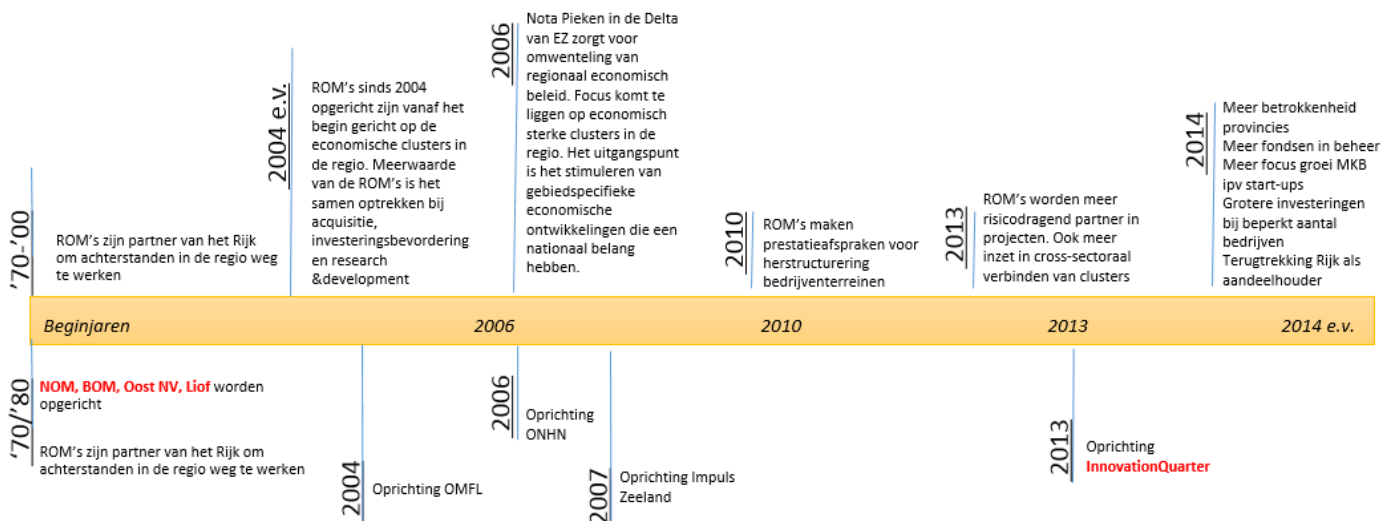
'70-'00

ROM's zijn partner van het Rijk om achterstanden in de regio weg te werken

2004 e.v.

ROM's sinds 2004 opgericht zijn vanaf het begin gericht op de economische clusters in de regio. Meerwaarde van de ROM's is het samen optrekken bij acquisitie, investeringsbevordering en research &development

2006

Nota Pieken in de Delta van EZ zorgt voor omwenteling van regionaal economisch beleid. Focus komt te liggen op economisch sterke clusters in de regio. Het uitgangspunt is het stimuleren van gebiedspecifieke economische ontwikkelingen die een nationaal belang hebben.

2010

ROM's maken prestatieafspraken voor herstructurering bedrijventerreinen

2013

ROM's worden meer risicodragend partner in projecten. Ook meer inzet in cross-sectoraal verbinden van clusters

2014

Meer betrokkenheid provincies
Meer fondsen in beheer
Meer focus groei MKB ipv start-ups
Grotere investeringen bij beperkt aantal bedrijven
Terugtrekking Rijk als aandeelhouder

Beginjaren 2006 2010 2013 2014 e.v.

'70/'80

NOM, BOM, Oost NV, Liof worden opgericht

ROM's zijn partner van het Rijk om achterstanden in de regio weg te werken

2004

Oprichting OMFL

2006

Oprichting ONHN

2007

Oprichting Impuls Zeeland

2013

Oprichting InnovationQuarter